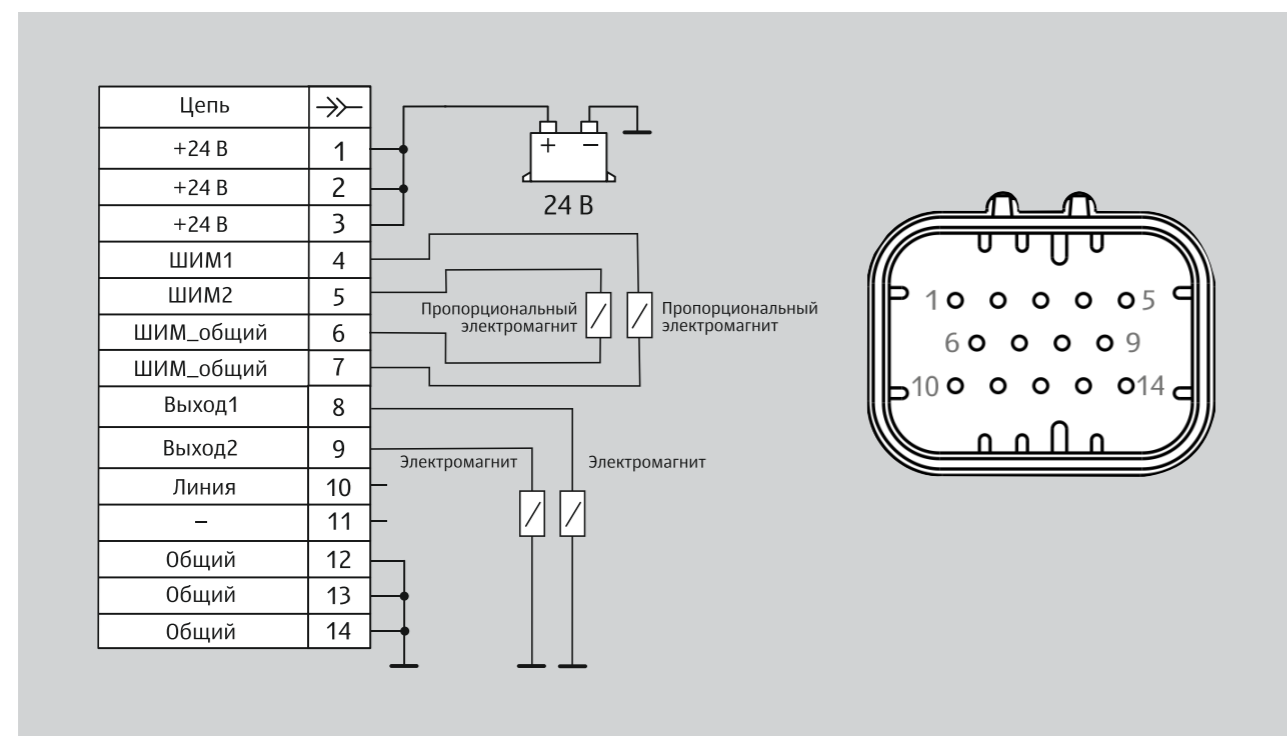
| Цепь | $\rightarrow\!\!\succ$ |
|---|---|
| +24 В | 1 |
| +24 В | 2 |
| +24 В | 3 |
| ШИМ1 | 4 |
| ШИМ2 | 5 |
| ШИМ_общий | 6 |
| ШИМ_общий | 7 |
| Выход1 | 8 |
| Выход2 | 9 |
| Линия | 10 |
| – | 11 |
| Общий | 12 |
| Общий | 13 |
| Общий | 14 |

+ –

24 В

Пропорциональный электромагнит

Пропорциональный электромагнит

Электромагнит

Электромагнит

1 5
6 9
10 14